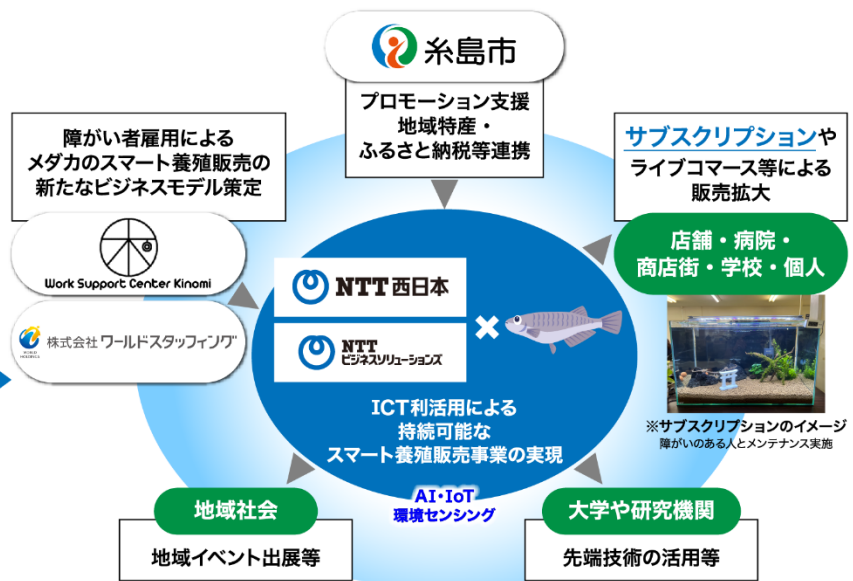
糸島市

プロモーション支援
地域特産・
ふるさと納税等連携

障がい者雇用による
メダカのスマート養殖販売の
新たなビジネスモデル策定

Work Support Center Kinomi

株式会社ワールドスタッフィング

サブスクリプションや
ライブコマース等による
販売拡大

店舗・病院・
商店街・学校・個人

※サブスクリプションのイメージ
障がいのある人とメンテナンス実施

NTT西日本

NTTビジネスソリューションズ

×

ICT利活用による
持続可能な
スマート養殖販売事業の実現

AI・IoT
環境センシング

地域社会

地域イベント出展等

大学や研究機関

先端技術の活用等